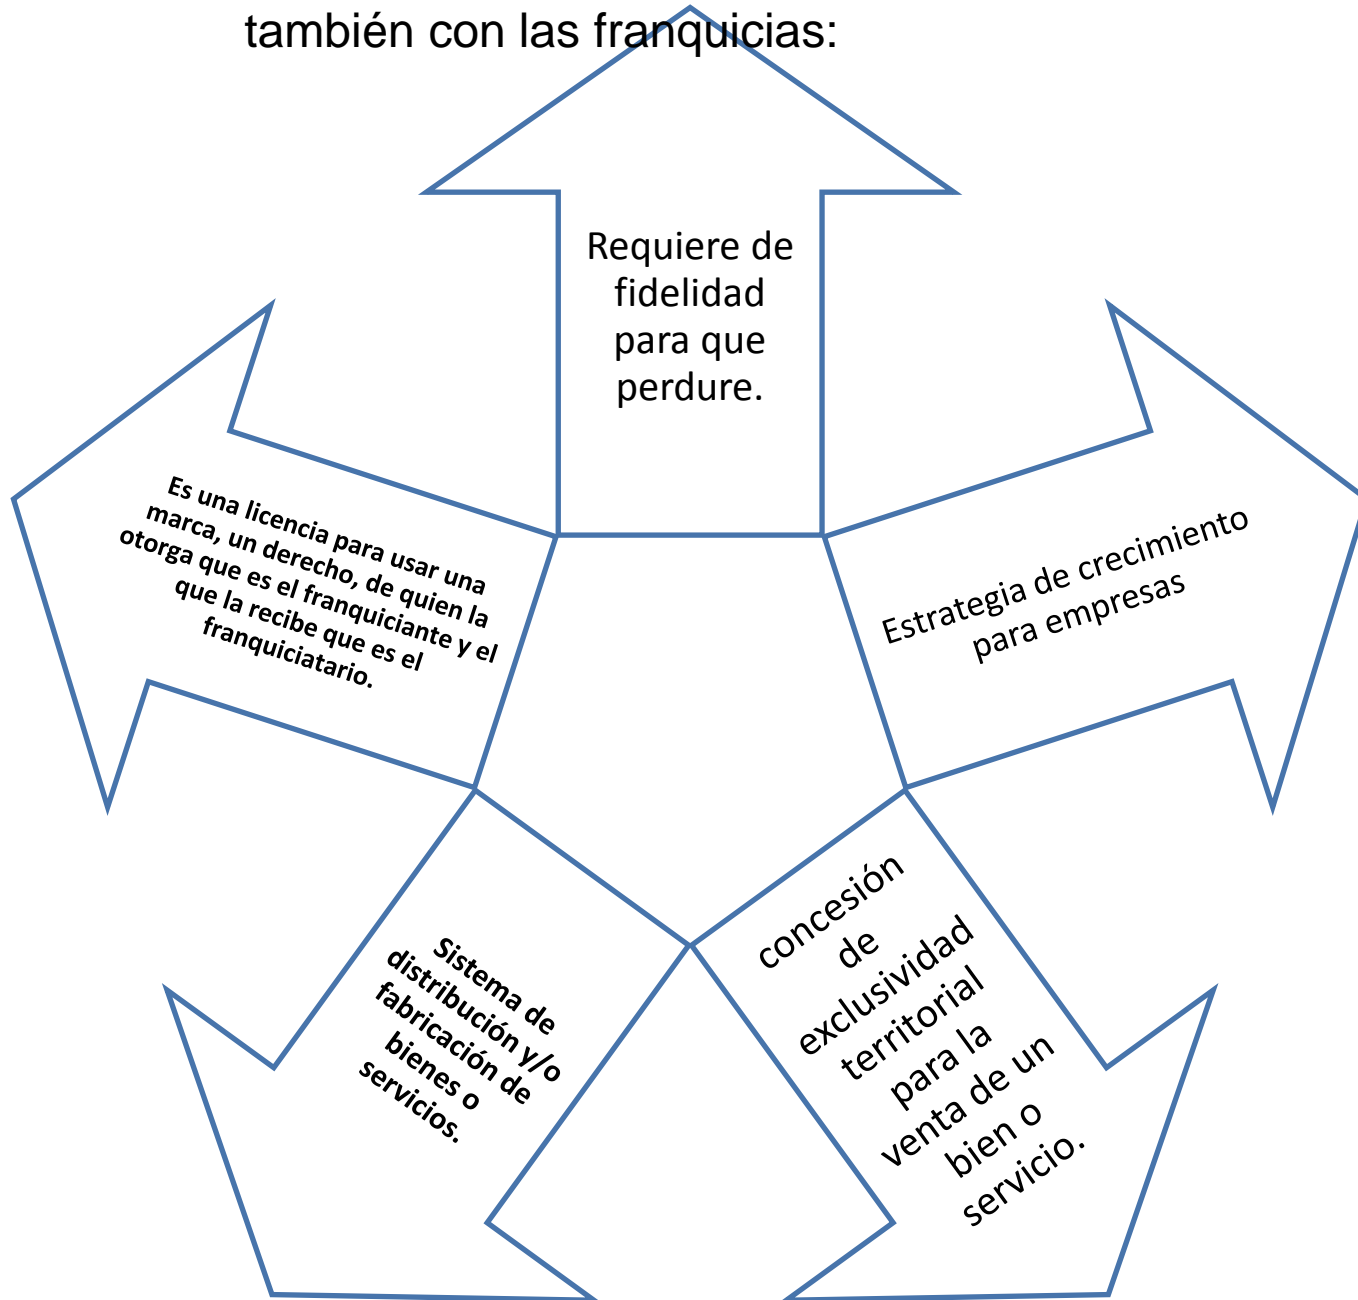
también con las franquicias:

Requiere de fidelidad para que perdure.

Es una licencia para usar una marca, un derecho, de quien la otorga que es el franquiciante y el que la recibe que es el franquiciatario.

Estrategia de crecimiento para empresas

Sistema de distribución y/o fabricación de bienes o servicios.

concesión de exclusividad territorial para la venta de un bien o servicio.